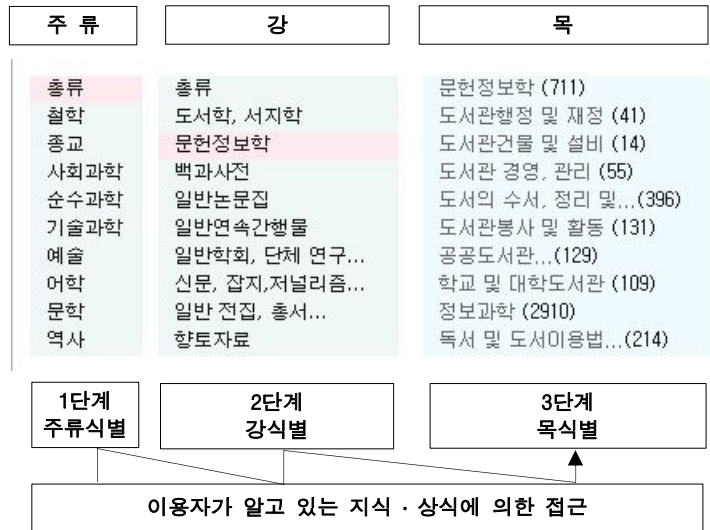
주 류

강

목

| 총류 | 총류 | 문헌정보학 (711) |
|---|---|---|
| 철학 | 도서학, 서지학 | 도서관행정 및 재정 (41) |
| 종교 | 문헌정보학 | 도서관건물 및 설비 (14) |
| 사회과학 | 백과사전 | 도서관 경영, 관리 (55) |
| 순수과학 | 일반논문집 | 도서의 수서, 정리 및...(396) |
| 기술과학 | 일반연속간행물 | 도서관봉사 및 활동 (131) |
| 예술 | 일반학회, 단체 연구... | 공공도서관...(129) |
| 어학 | 신문, 잡지,저널리즘... | 학교 및 대학도서관 (109) |
| 문학 | 일반 전집, 총서... | 정보과학 (2910) |
| 역사 | 향토자료 | 독서 및 도서이용법...(214) |

1단계
주류식별

2단계
강식별

3단계
목식별

이용자가 알고 있는 지식 · 상식에 의한 접근